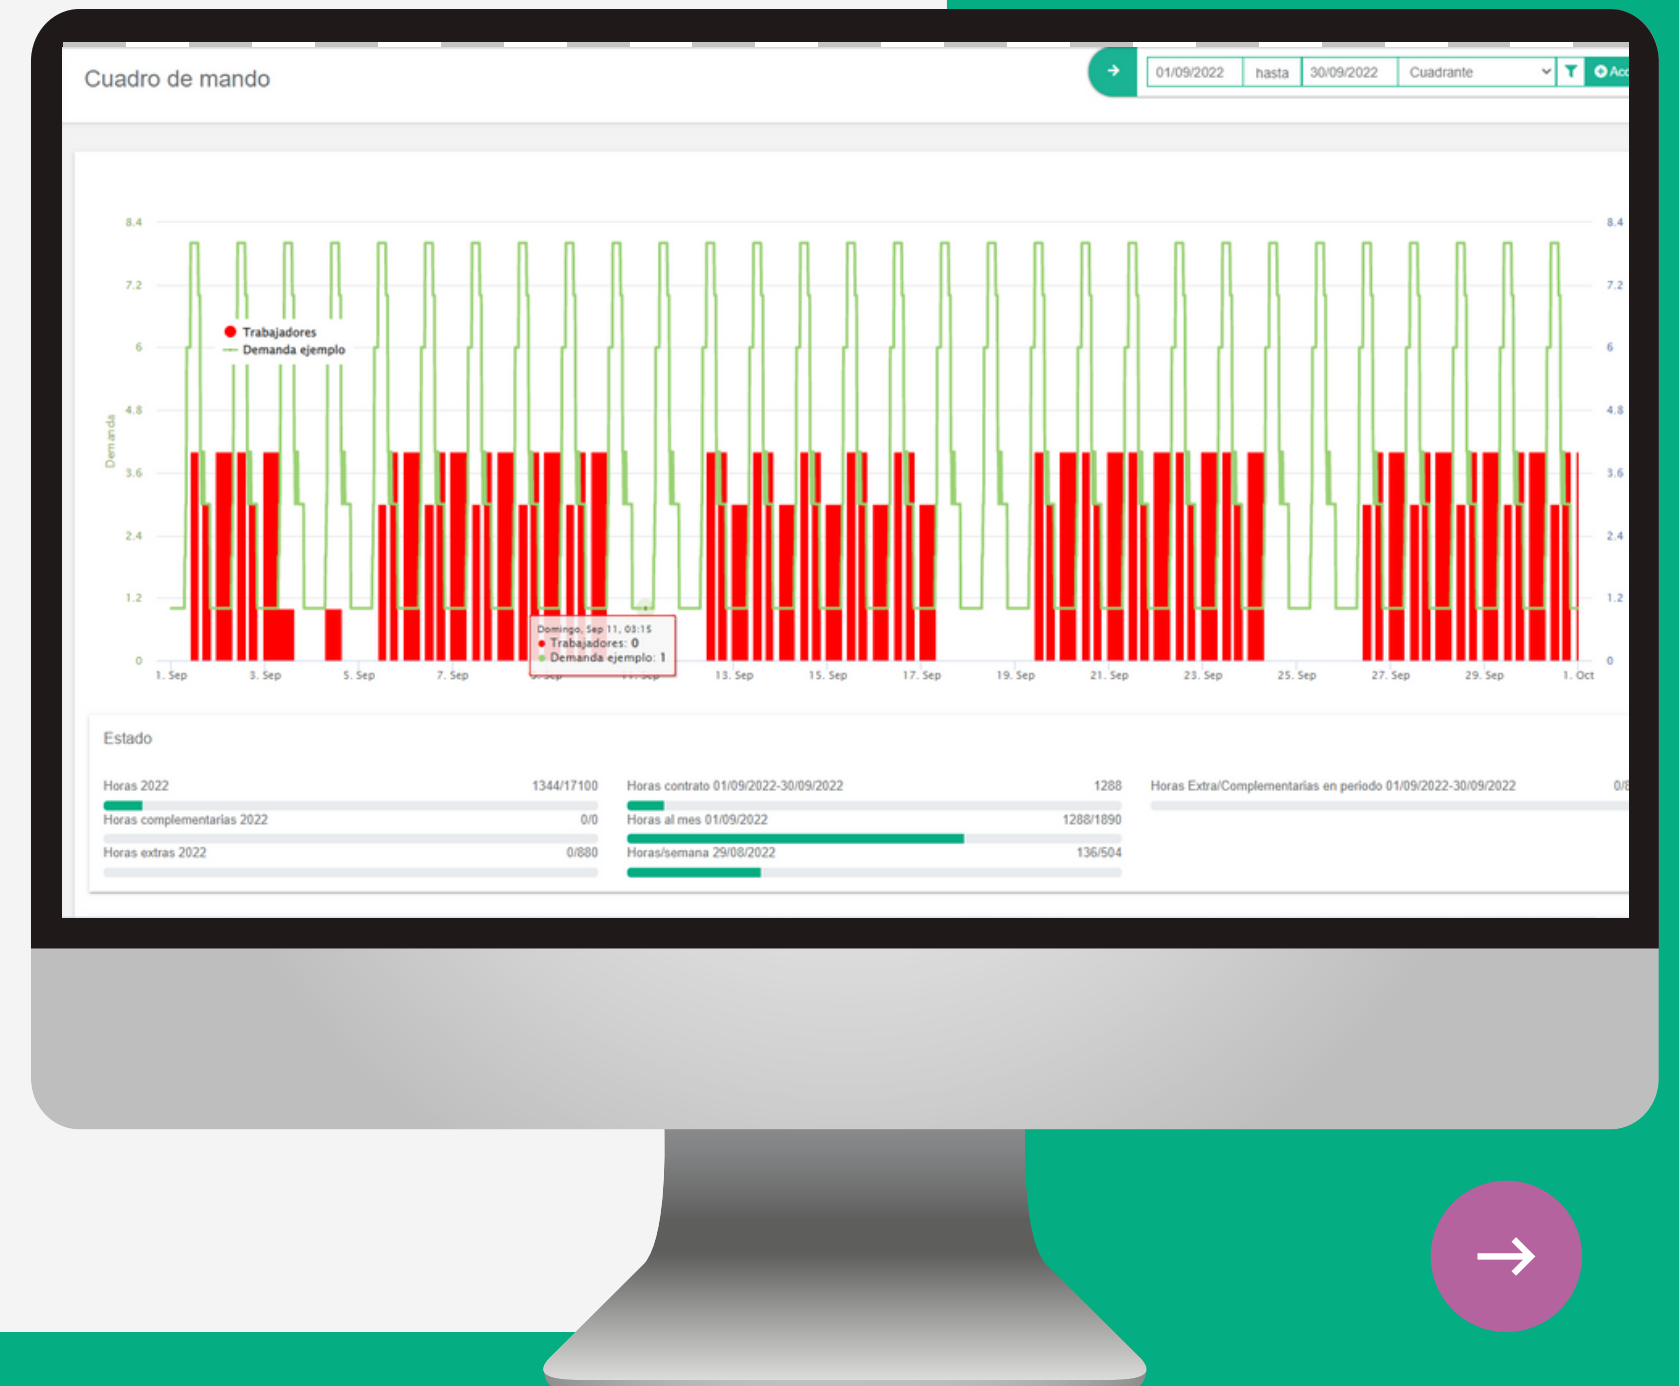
Cuadro de mando

01/09/2022 hasta 30/09/2022 Cuadrante

Acc

Demanda

8.4
7.2
6
4.8
3.6
2.4
1.2
0

Trabajadores
Demanda ejemplo

Domingo, Sep 11, 03:15
Trabajadores: 0
Demanda ejemplo: 1

1. Sep 3. Sep 5. Sep 7. Sep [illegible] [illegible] 13. Sep 15. Sep 17. Sep 19. Sep 21. Sep 23. Sep 25. Sep 27. Sep 29. Sep 1. Oct

Estado

| Horas 2022 | 1344/17100 | Horas contrato 01/09/2022-30/09/2022 | 1288 | Horas Extra/Complementarias en periodo 01/09/2022-30/09/2022 | 0/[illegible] |
|---|---|---|---|---|---|
| Horas complementarias 2022 | 0/0 | Horas al mes 01/09/2022 | 1288/1890 | | |
| Horas extras 2022 | 0/880 | Horas/semana 29/08/2022 | 136/504 | | |